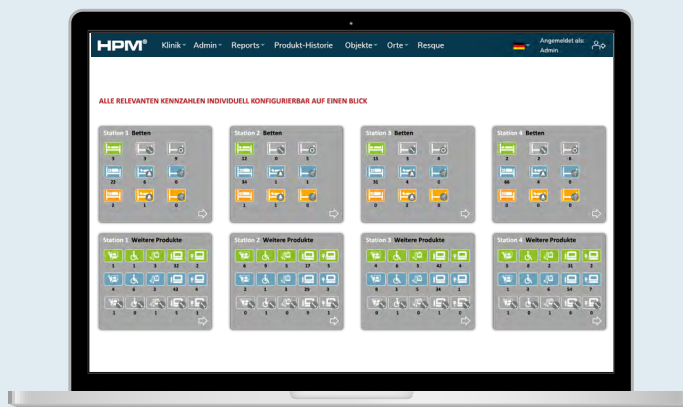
HPM® Klinik Admin Reports Produkt-Historie Objekte Orte Resque

Angemeldet als: Admin

ALLE RELEVANTEN KENNZAHLEN INDIVIDUELL KONFIGURIERBAR AUF EINEN BLICK

Station 1 Betten

Station 2 Betten

Station 3 Betten

Station 4 Betten

Station 1 Weitere Produkte

Station 2 Weitere Produkte

Station 3 Weitere Produkte

Station 4 Weitere Produkte